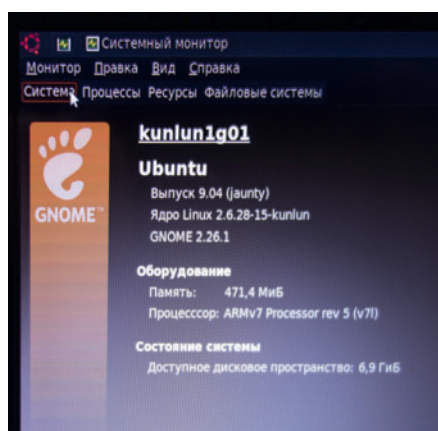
Системный монитор

Монитор Правка Вид Справка

Система Процессы Ресурсы Файловые системы

GNOME

kunlun1g01

Ubuntu

Выпуск 9.04 (jaunty)

Ядро Linux 2.6.28-15-kunlun

GNOME 2.26.1

Оборудование

Память: 471,4 МиБ

Процесссор: ARMv7 Processor rev 5 (v7l)

Состояние системы

Доступное дисковое пространство: 6,9 ГиБ